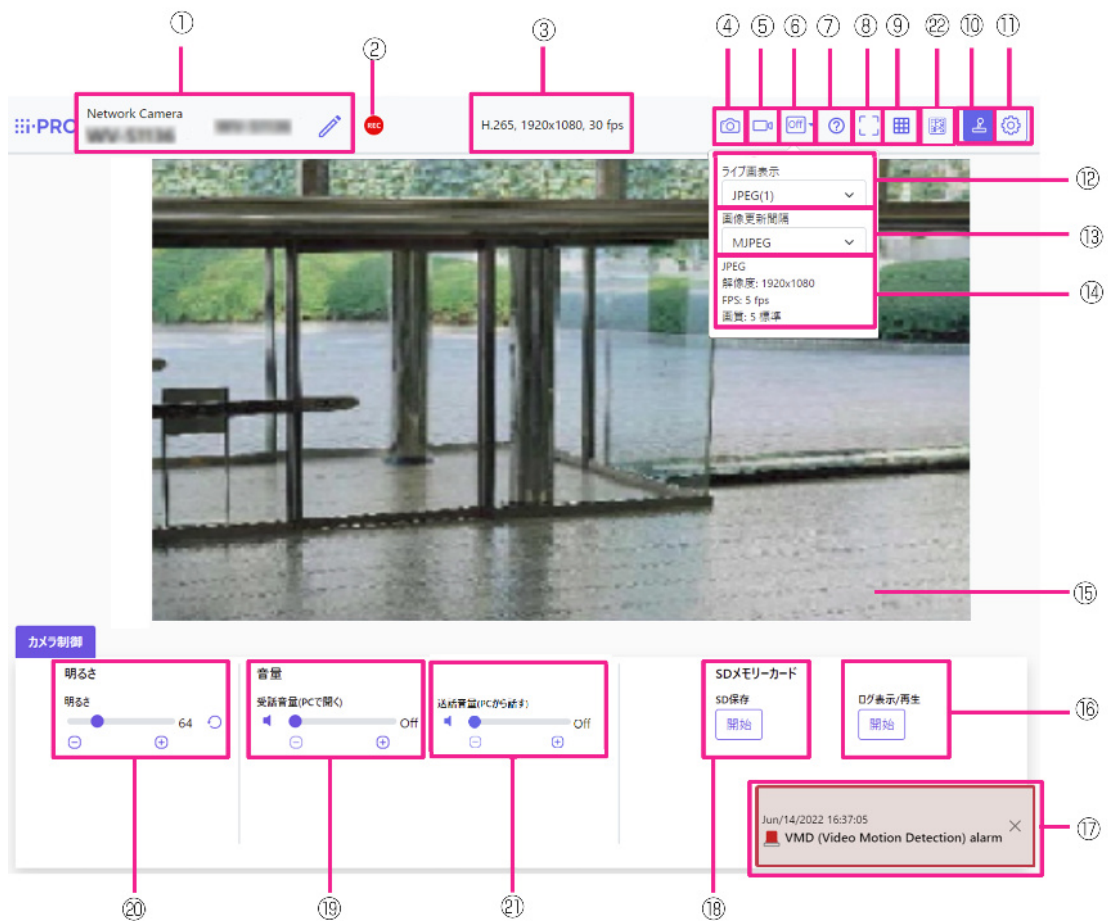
①
②
③
④
⑤
⑥
⑦
⑧
⑨
㉒
⑩
⑪

i-PRO

Network Camera

REC

H.265, 1920x1080, 30 fps

Off

ライブ画表示
JPEG(1)

画像更新間隔
MJPEG

JPEG
解像度: 1920x1080
FPS: 5 fps
画質: 5 標準

⑫
⑬
⑭
⑮

カメラ制御

明るさ
明るさ
64

音量
受話音量(PCで聞く)
Off

送話音量(PCから話す)
Off

SDメモリーカード
SD保存
開始

ログ表示/再生
開始

⑯

Jun/14/2022 16:37:05
VMD (Video Motion Detection) alarm

⑰

⑳
⑲
㉑
⑱